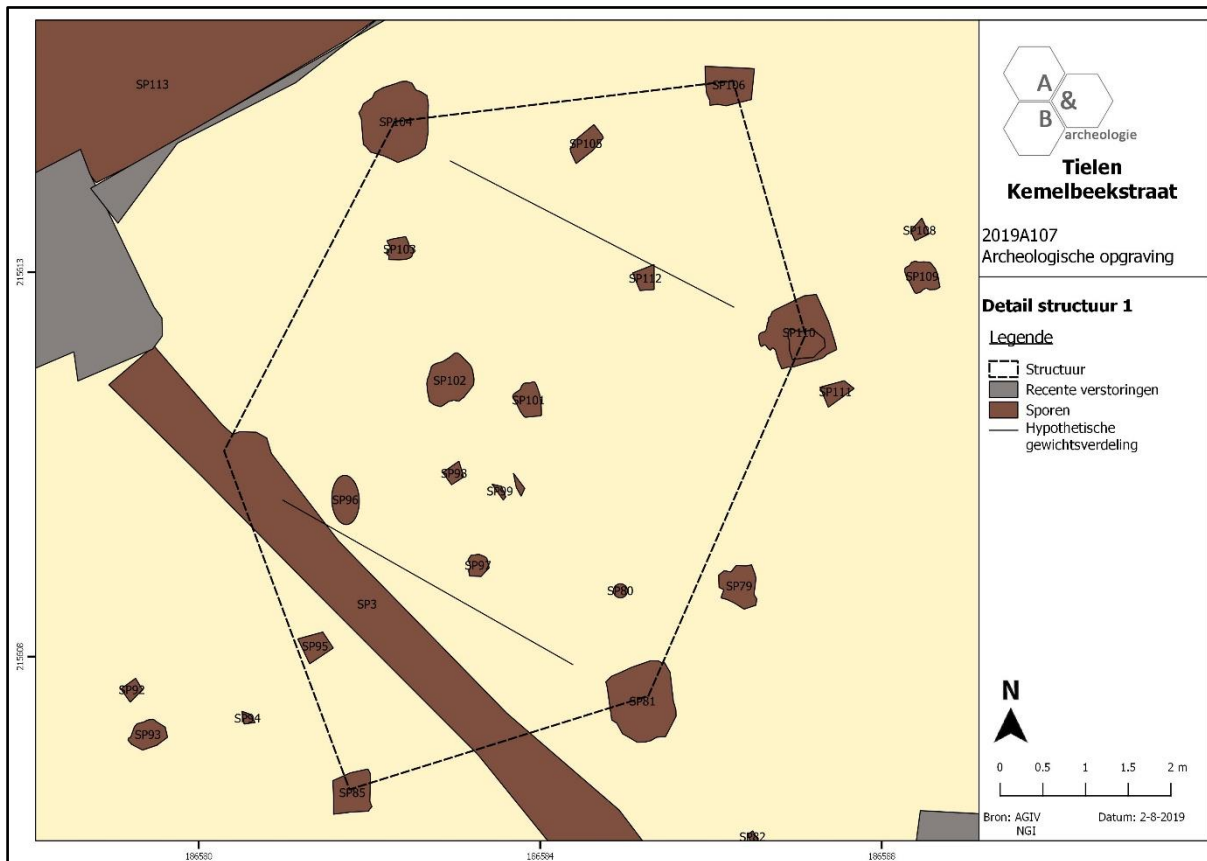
SP113
SP104
SP106
SP105
SP108
SP103
SP112
SP109
SP110
SP102
SP101
SP111
SP98
SP99
SP96
SP97
SP80
SP79
SP3
SP95
SP92
SP94
SP93
SP81
SP85
SP82
215613
215608
186580
186584
186588

A & B archeologie

Tielen
Kemelbeekstraat

2019A107
Archeologische opgraving

Detail structuur 1

Legende
Structuur
Recente verstoringen
Sporen
Hypothetische gewichtsverdeling

N

0 0.5 1 1.5 2 m

Bron: AGIV NGI
Datum: 2-8-2019